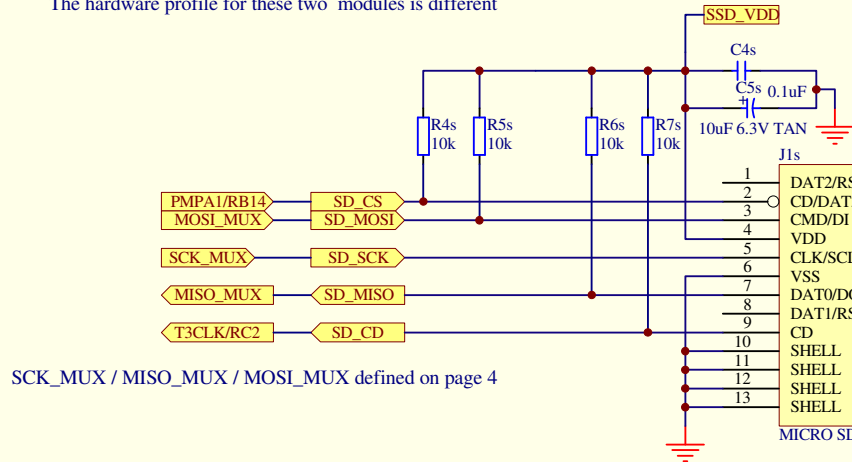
The hardware profile for these two modules is different

SSD_VDD

C4s

C5s 0.1uF

10uF 6.3V TAN

R4s 10k

R5s 10k

R6s 10k

R7s 10k

J1s

PMPA1/RB14

SD_CS

MOSI_MUX

SD_MOSI

SCK_MUX

SD_SCK

MISO_MUX

SD_MISO

T3CLK/RC2

SD_CD

1 DAT2/RS

2 CD/DAT

3 CMD/DI

4 VDD

5 CLK/SCL

6 VSS

7 DAT0/DO

8 DAT1/RS

9 CD

10 SHELL

11 SHELL

12 SHELL

13 SHELL

MICRO SD

SCK_MUX / MISO_MUX / MOSI_MUX defined on page 4